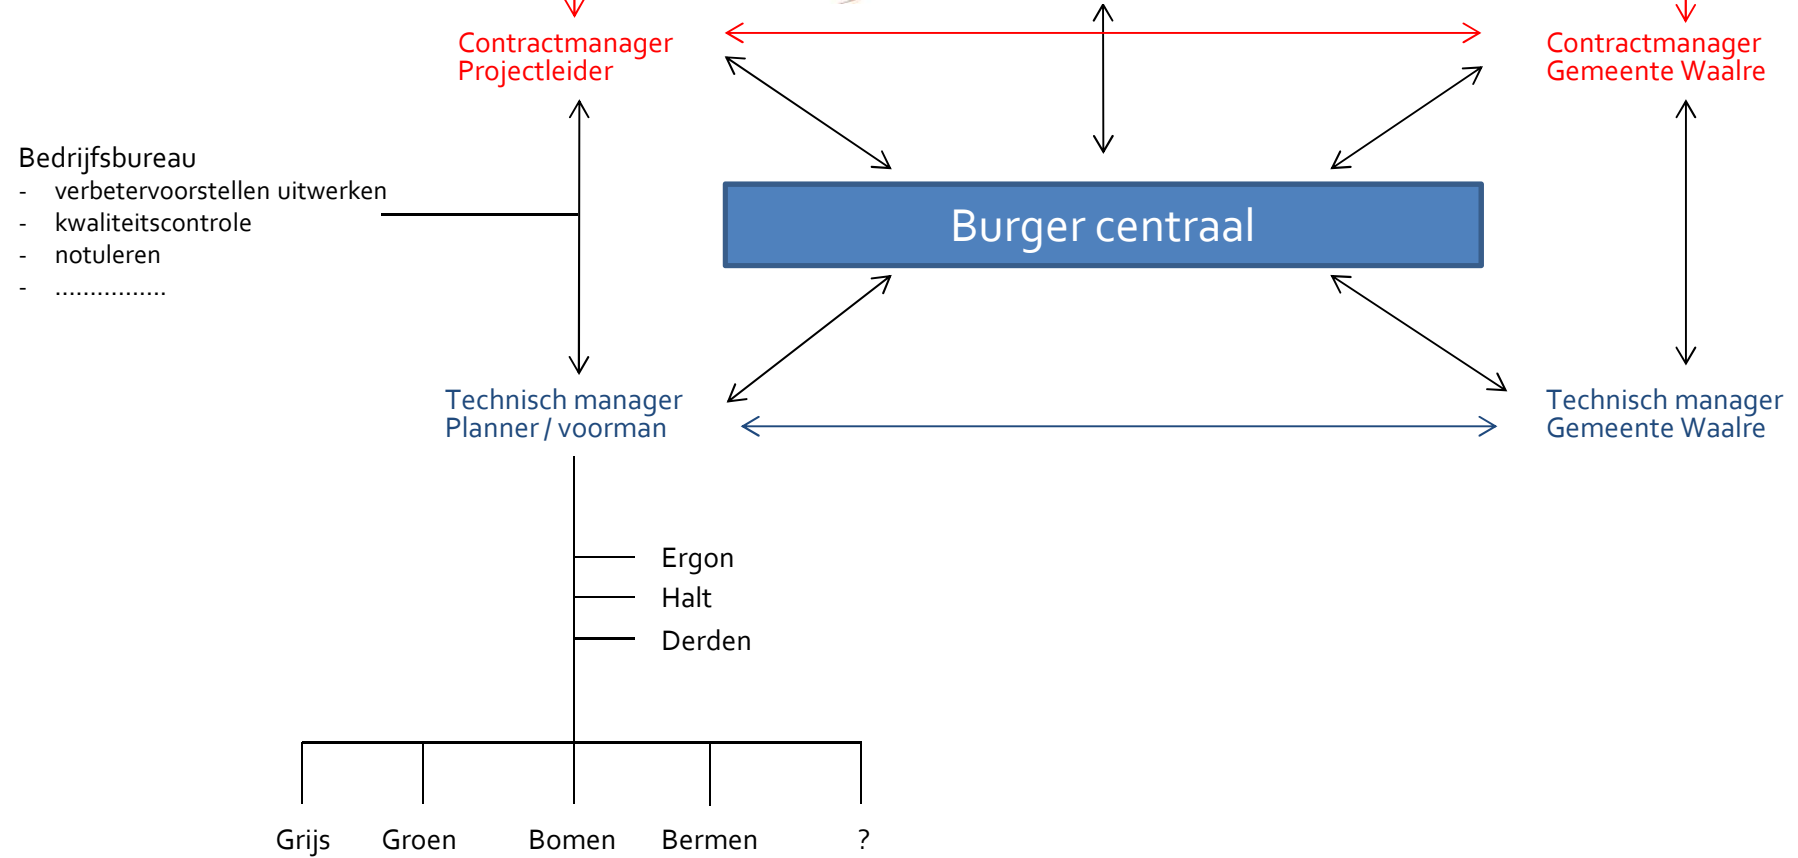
Contractmanager
Projectleider

Contractmanager
Gemeente Waalre

Bedrijfsbureau
- verbetervoorstellen uitwerken
- kwaliteitscontrole
- notuleren
- ................

Burger centraal

Technisch manager
Planner / voorman

Technisch manager
Gemeente Waalre

Ergon
Halt
Derden

Grijs
Groen
Bomen
Bermen
?